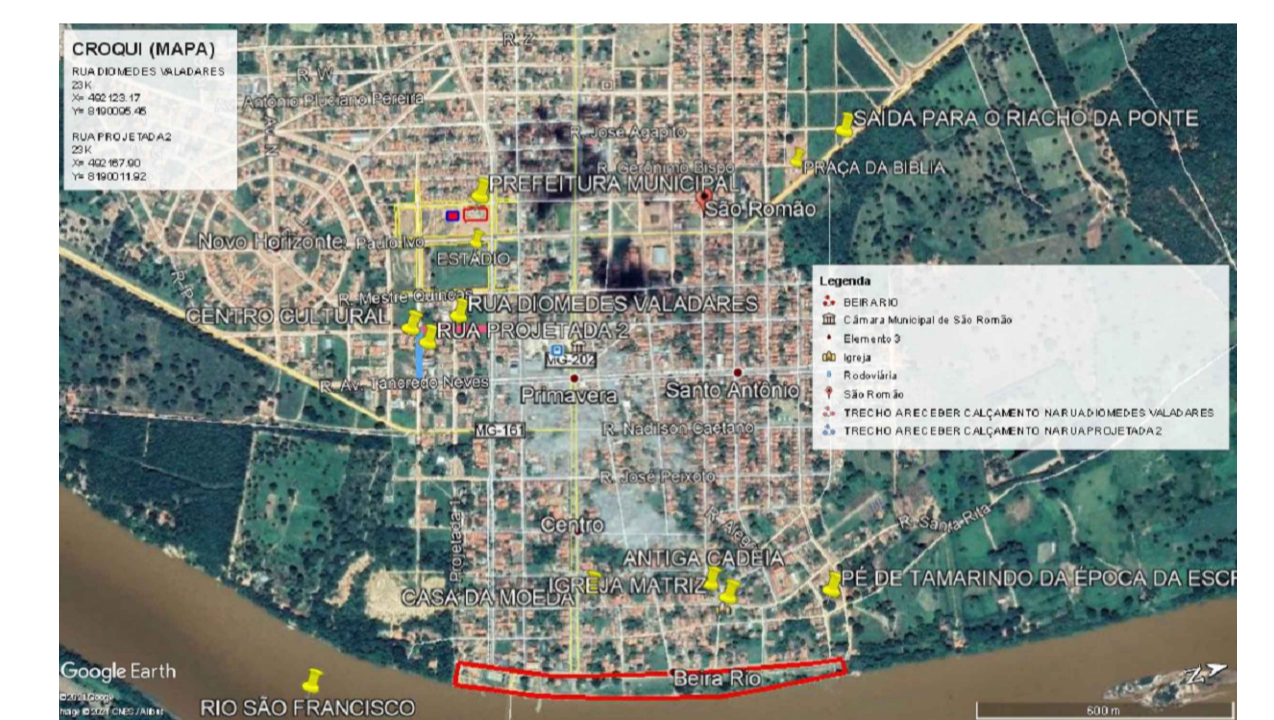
CROQUI (MAPA)
RUA DIOMEDES VALADARES
23 K
X= 492123.17
Y= 8190095.46

RUA PROJETADA 2
23 K
X= 492167.90
Y= 8190011.92

R. Z
R. W
Antônio Plucíano Pereira
R. José Agapito
R. Gerônimo Bispo
SAÍDA PARA O RIACHO DA PONTE
PRAÇA DA BIBLIA
PREFEITURA MUNICIPAL
São Romão
Novo Horizonte
Paulo Ivo
ESTÁDIO
R. Mestre Quincas
CENTRO CULTURAL
RUA DIOMEDES VALADARES
RUA PROJETADA 2
MG-202
R. Av. Tancredo Neves
Primavera
Santo Antônio
MG-161
R. Nadilson Caetano
R. José Peixoto
Centro
R. Alegre
R. Santa Rita
ANTIGA CADEIA
IGREJA MATRIZ
PÉ DE TAMARINDO DA ÉPOCA DA ESCR
CASA DA MOEDA
Beira Rio
RIO SÃO FRANCISCO
Google Earth
©2021 Google
Image © 2021 CNES / Airbus
600 m

Legenda
BEIRA RIO
Câmara Municipal de São Romão
Elemento 3
Igreja
Rodoviária
São Romão
TRECHO A RECEBER CALÇAMENTO NA RUA DIOMEDES VALADARES
TRECHO A RECEBER CALÇAMENTO NA RUA PROJETADA 2